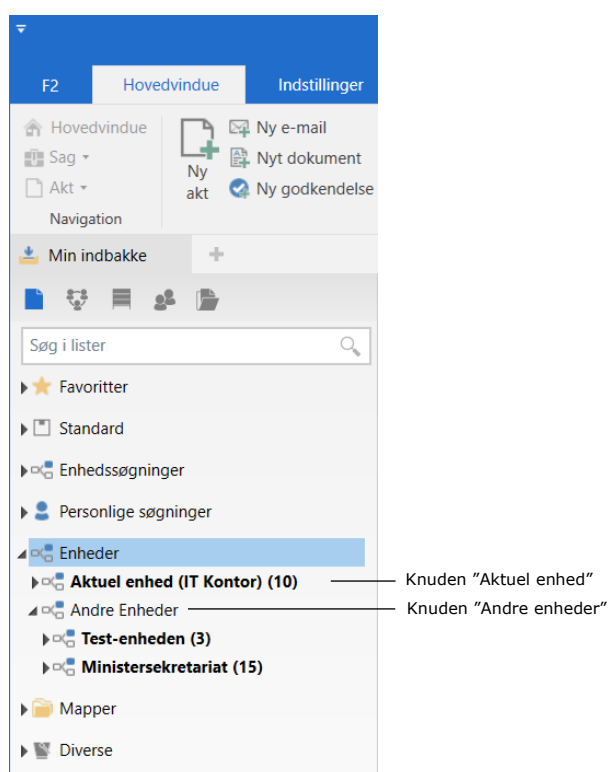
F2
Hovedvindue
Indstillinger

Hovedvindue
Sag
Akt
Navigation

Ny akt

Ny e-mail
Nyt dokument
Ny godkendelse

Min indbakke
+

Søg i lister

Favoritter
Standard
Enhedssøgninger
Personlige søgninger
Enheder
Aktuel enhed (IT Kontor) (10)
Andre Enheder
Test-enheden (3)
Ministersekretariat (15)
Mapper
Diverse

Knuden "Aktuel enhed"
Knuden "Andre enheder"